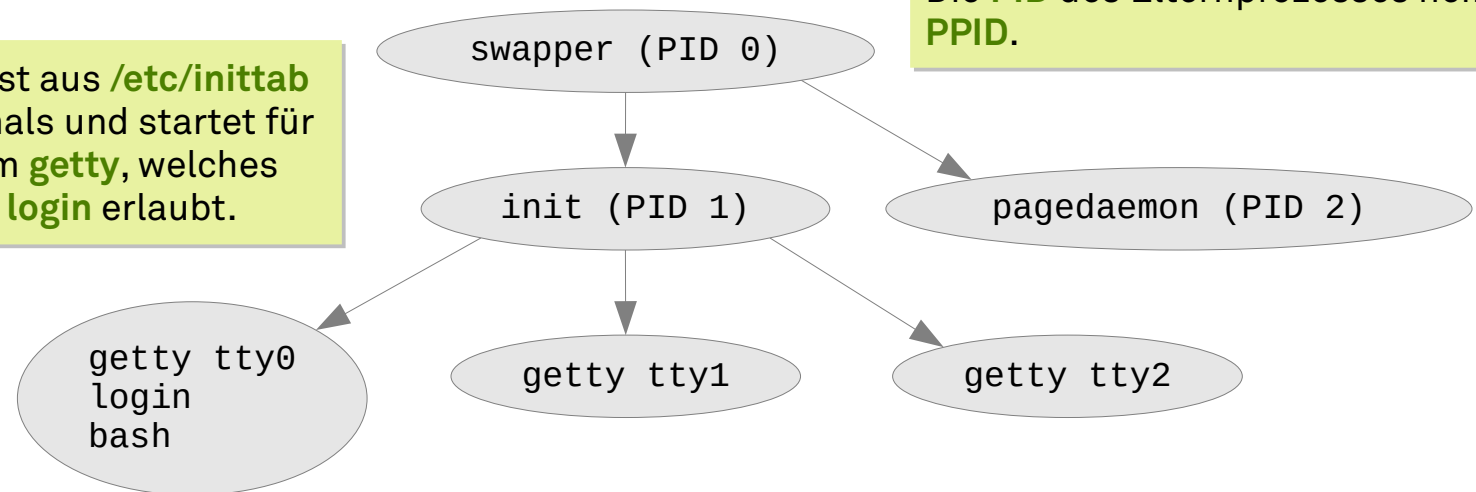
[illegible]st aus /etc/inittab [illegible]als und startet für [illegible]m getty, welches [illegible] login erlaubt.

swapper (PID 0)

Die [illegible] des Elternprozesses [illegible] PPID.

init (PID 1)

pagedaemon (PID 2)

getty tty0
login
bash

getty tty1

getty tty2